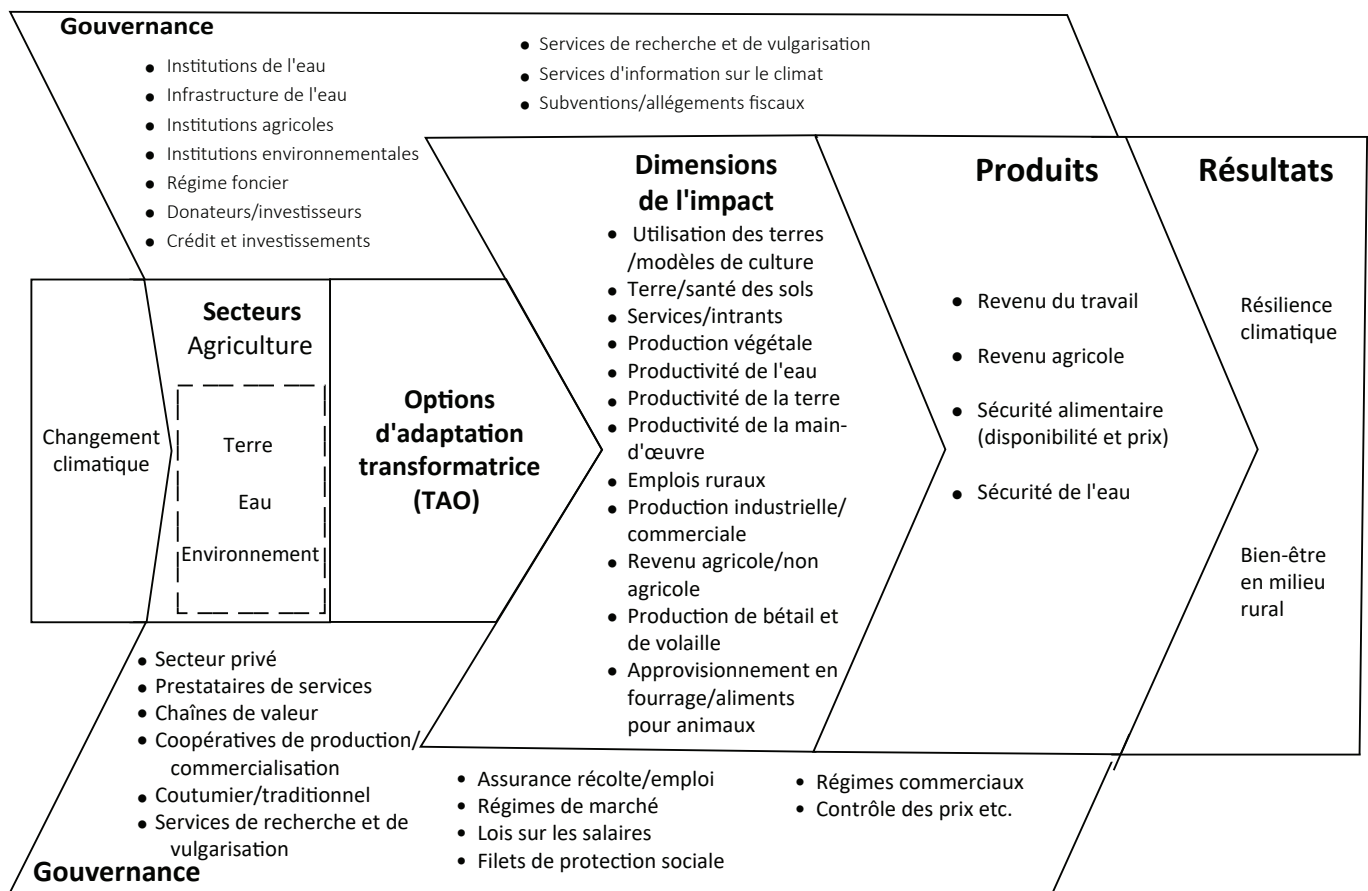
Gouvernance

- Institutions de l'eau
- Infrastructure de l'eau
- Institutions agricoles
- Institutions environnementales
- Régime foncier
- Donateurs/investisseurs
- Crédit et investissements

- Services de recherche et de vulgarisation
- Services d'information sur le climat
- Subventions/allégements fiscaux

Changement climatique

Secteurs
Agriculture

Terre

Eau

Environnement

Options d'adaptation transformatrice (TAO)

Dimensions de l'impact

- Utilisation des terres /modèles de culture
- Terre/santé des sols
- Services/intrants
- Production végétale
- Productivité de l'eau
- Productivité de la terre
- Productivité de la main-d'œuvre
- Emplois ruraux
- Production industrielle/ commerciale
- Revenu agricole/non agricole
- Production de bétail et de volaille
- Approvisionnement en fourrage/aliments pour animaux

Produits

- Revenu du travail
- Revenu agricole
- Sécurité alimentaire (disponibilité et prix)
- Sécurité de l'eau

Résultats

Résilience climatique

Bien-être en milieu rural

- Secteur privé
- Prestataires de services
- Chaînes de valeur
- Coopératives de production/ commercialisation
- Coutumier/traditionnel
- Services de recherche et de vulgarisation

Gouvernance

- Assurance récolte/emploi
- Régimes de marché
- Lois sur les salaires
- Filets de protection sociale

- Régimes commerciaux
- Contrôle des prix etc.